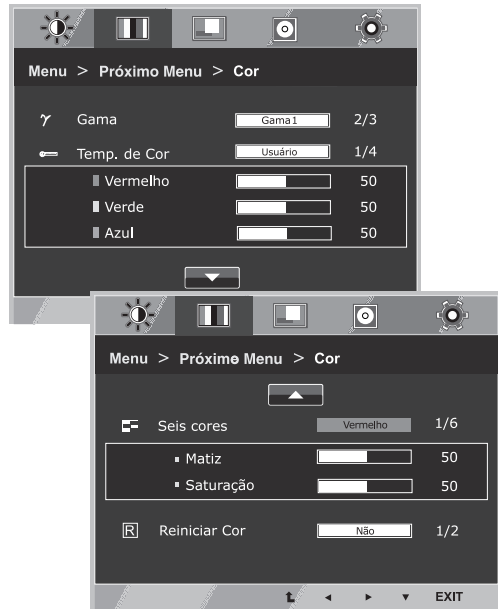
Menu > Próximo Menu > Cor

Gama Gama1 2/3

Temp. de Cor Usuário 1/4

Vermelho 50

Verde 50

Azul 50

Menu > Próximo Menu > Cor

Seis cores Vermelho 1/6

Matiz 50

Saturação 50

Reiniciar Cor Não 1/2

EXIT